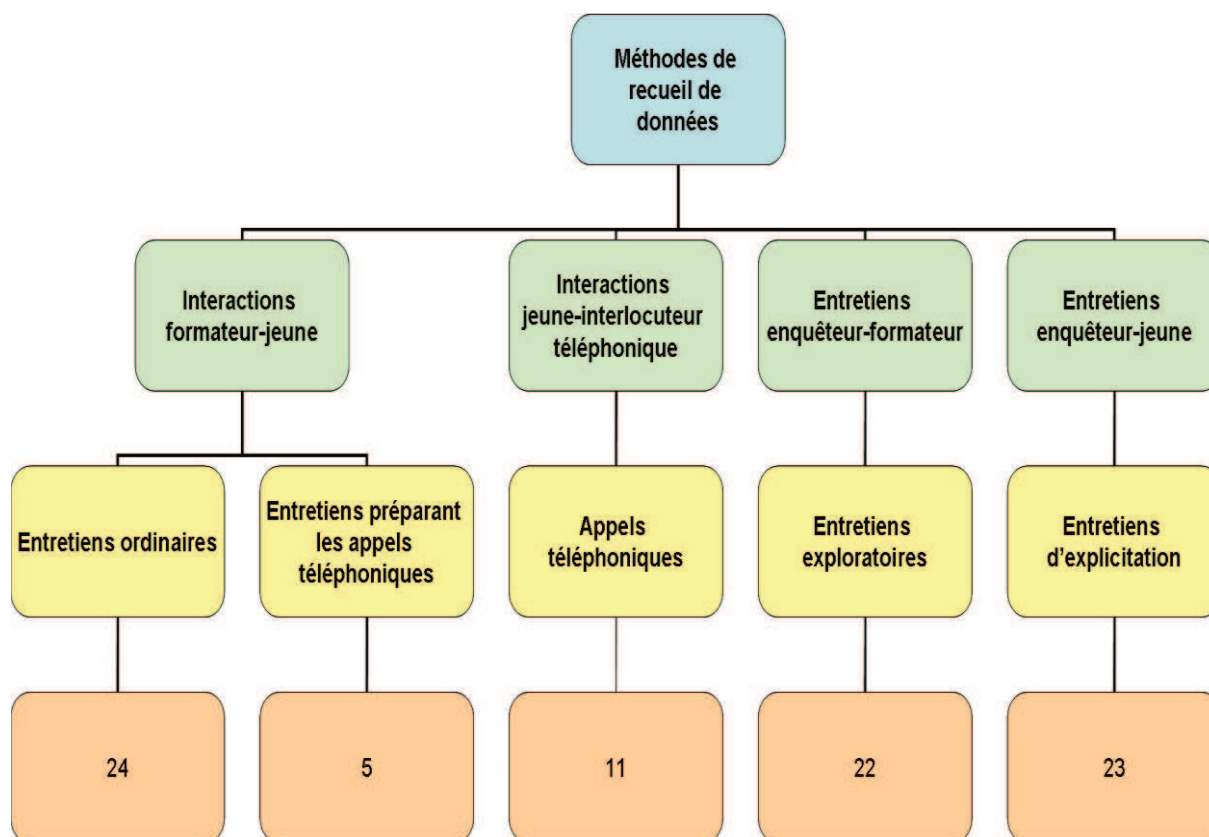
Méthodes de recueil de données

Interactions formateur-jeune

Interactions jeune-interlocuteur téléphonique

Entretiens enquêteur-formateur

Entretiens enquêteur-jeune

Entretiens ordinaires

Entretiens préparant les appels téléphoniques

Appels téléphoniques

Entretiens exploratoires

Entretiens d'explicitation

24

5

11

22

23